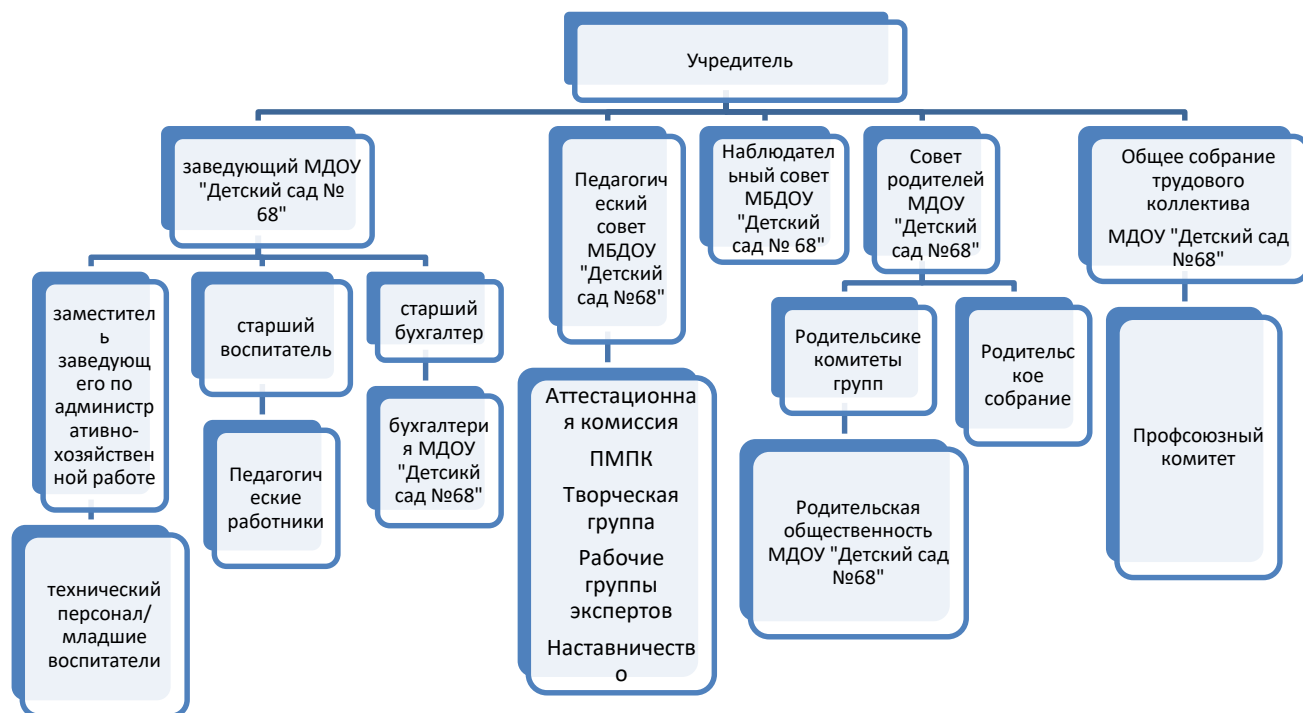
Учредитель

заведующий МДОУ "Детский сад № 68"

заместитель заведующего по административно-хозяйственной работе

технический персонал/ младшие воспитатели

старший воспитатель

Педагогические работники

старший бухгалтер

бухгалтерия МДОУ "Детсикй сад №68"

Педагогический совет МБДОУ "Детский сад №68"

Аттестационная комиссия

ПМПК

Творческая группа

Рабочие группы экспертов

Наставничество

Наблюдательный совет МБДОУ "Детский сад № 68"

Совет родителей МДОУ "Детский сад №68"

Родительсике комитеты групп

Родительская общественность МДОУ "Детский сад №68"

Родительское собрание

Общее собрание трудового коллектива

МДОУ "Детский сад №68"

Профсоюзный комитет